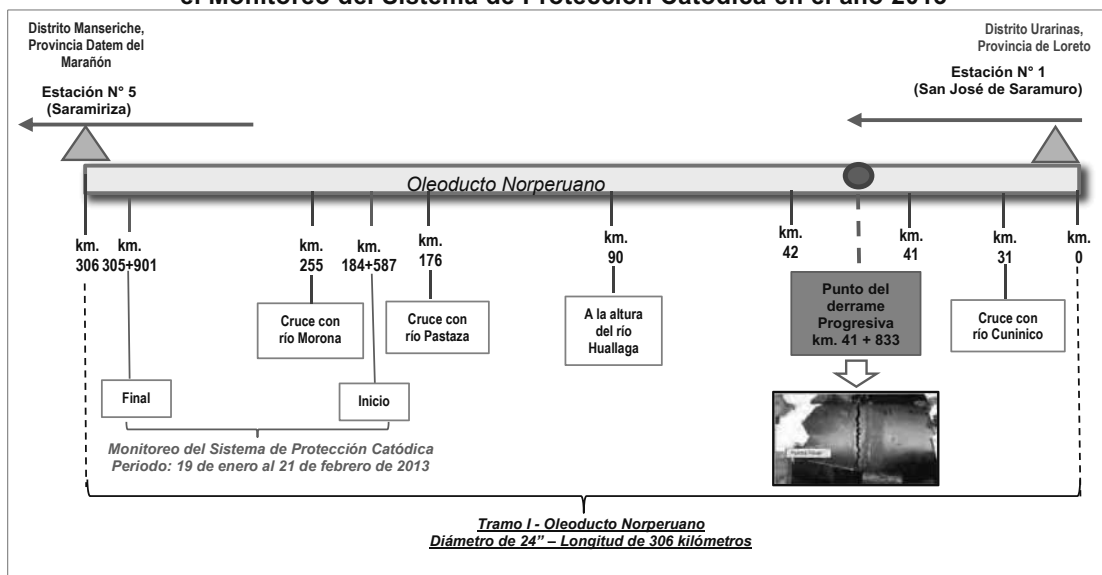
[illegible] el Monitoreo del Sistema de Protección Catódica en el año 2013

Distrito Manseriche, Provincia Datem del Marañón

Estación N° 5 (Saramiriza)

Distrito Urarinas, Provincia de Loreto

Estación N° 1 (San José de Saramuro)

Oleoducto Norperuano

km. 306

km. 305+901

km. 255

km. 184+587

km. 176

km. 90

km. 42

km. 41

km. 31

km. 0

Cruce con río Morona

Cruce con río Pastaza

A la altura del río Huallaga

Punto del derrame Progresiva km. 41 + 833

Cruce con río Cuninico

Final

Inicio

Monitoreo del Sistema de Protección Catódica
Periodo: 19 de enero al 21 de febrero de 2013

Tramo I - Oleoducto Norperuano
Diámetro de 24" – Longitud de 306 kilómetros